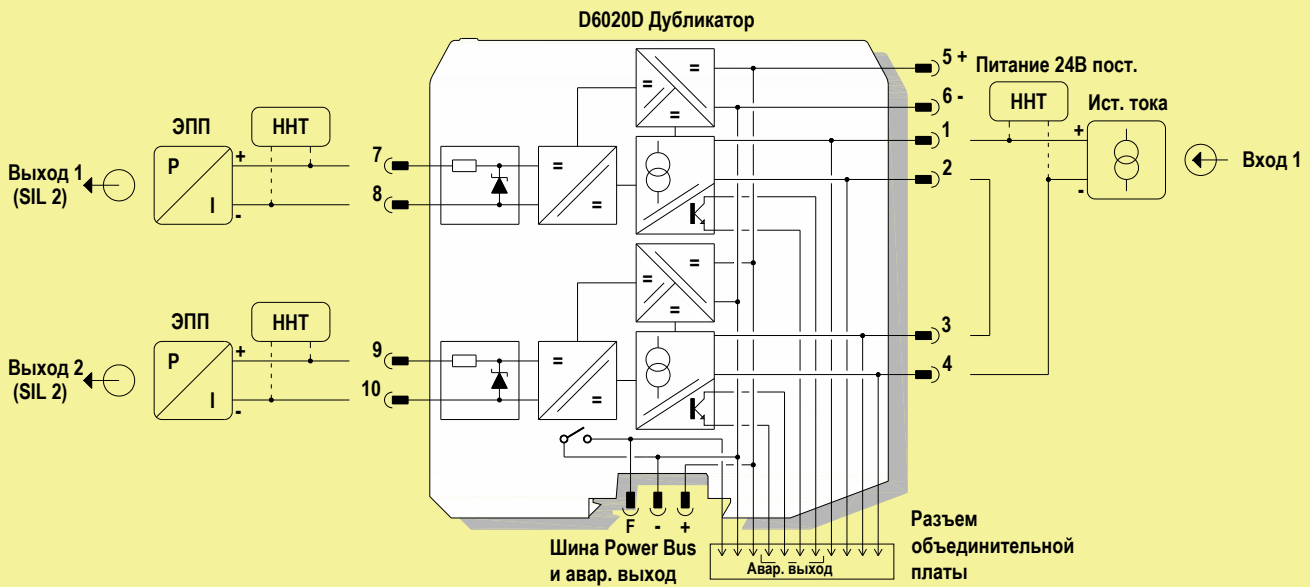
D6020D Дубликатор

5 +
6 -
Питание 24В пост.
ННТ
Ист. тока
1
2
3
4
Вход 1

ЭПП
ННТ
P
I
+
-
Выход 1
(SIL 2)
7
8

ЭПП
ННТ
P
I
+
-
Выход 2
(SIL 2)
9
10

F
-
+
Шина Power Bus
и авар. выход

Авар. выход
Разъем
объединительной
платы